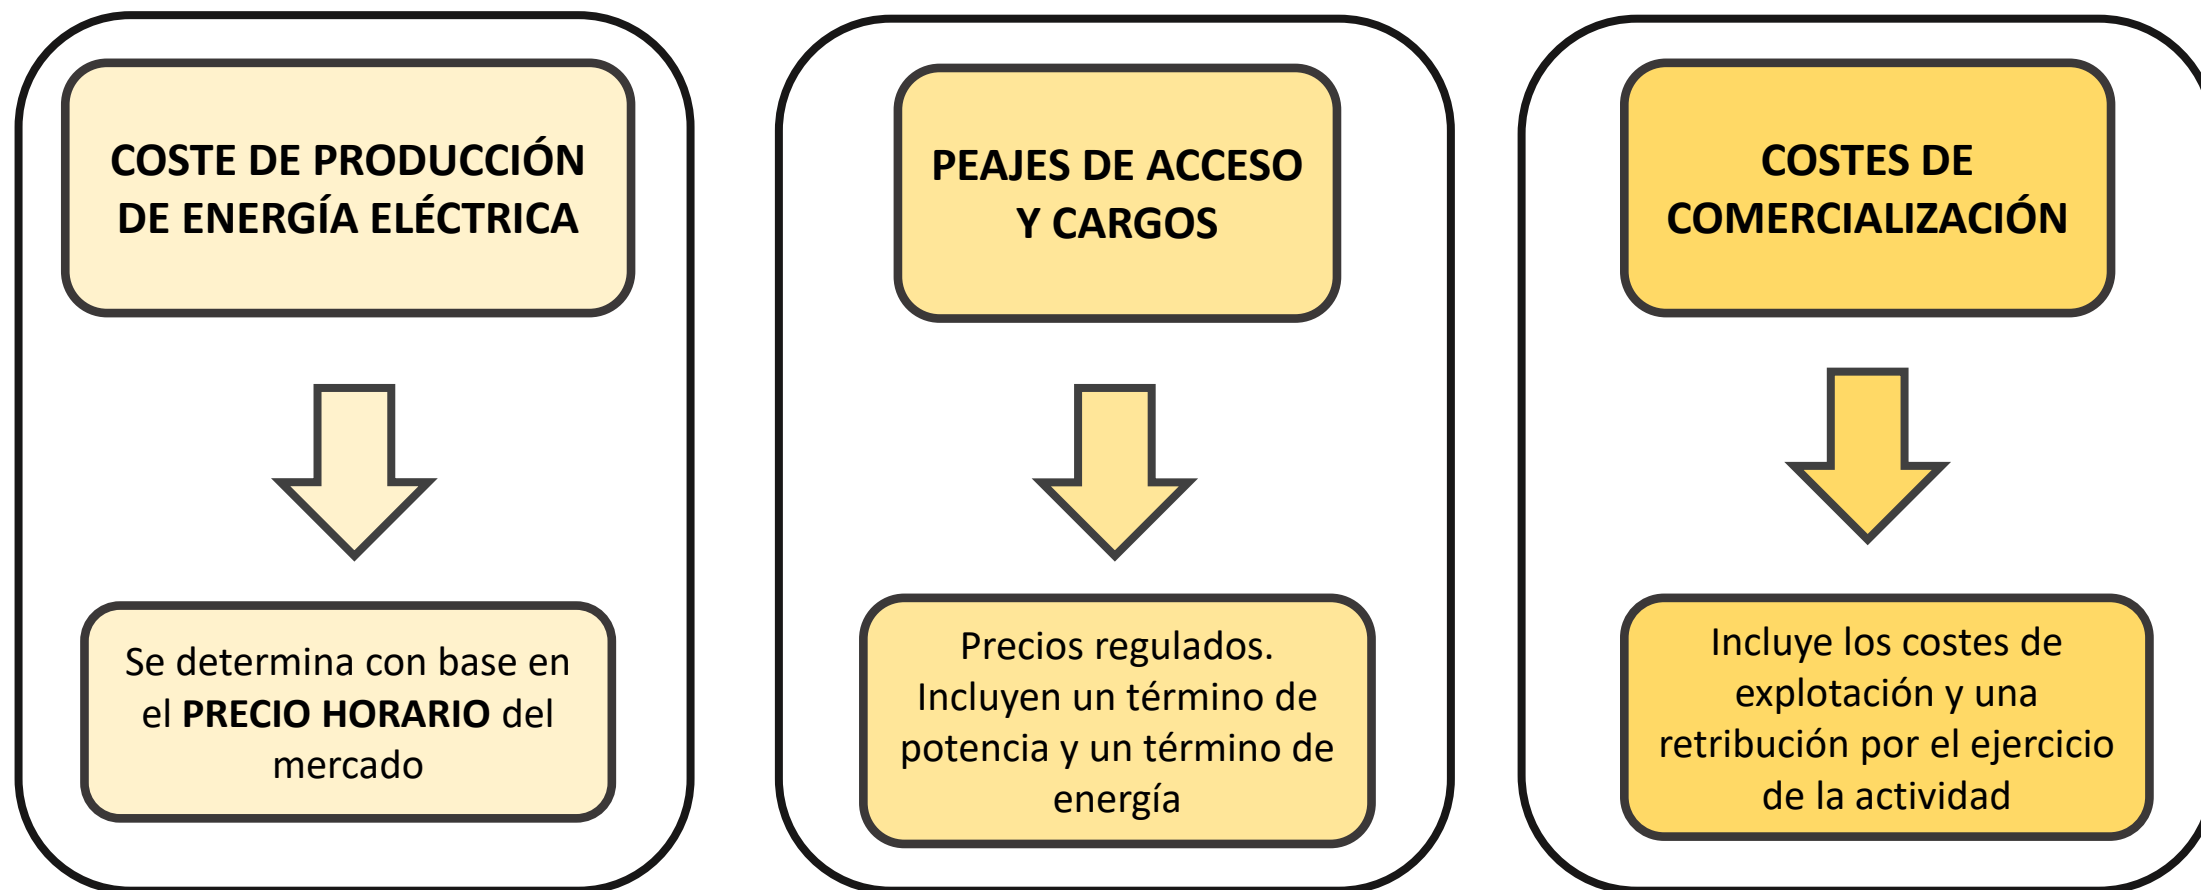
COSTE DE PRODUCCIÓN DE ENERGÍA ELÉCTRICA

Se determina con base en el **PRECIO HORARIO** del mercado

PEAJES DE ACCESO Y CARGOS

Precios regulados. Incluyen un término de potencia y un término de energía

COSTES DE COMERCIALIZACIÓN

Incluye los costes de explotación y una retribución por el ejercicio de la actividad